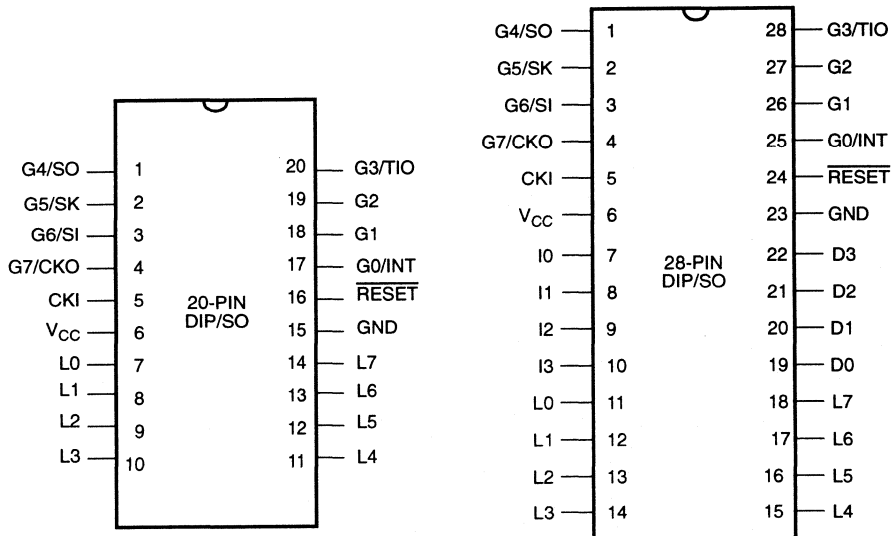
G4/SO 1
G5/SK 2
G6/SI 3
G7/CKO 4
CKI 5
$V_{CC}$ 6
L0 7
L1 8
L2 9
L3 10

20-PIN DIP/SO

20 G3/TIO
19 G2
18 G1
17 G0/INT
16 $\overline{RESET}$
15 GND
14 L7
13 L6
12 L5
11 L4

G4/SO 1
G5/SK 2
G6/SI 3
G7/CKO 4
CKI 5
$V_{CC}$ 6
I0 7
I1 8
I2 9
I3 10
L0 11
L1 12
L2 13
L3 14

28-PIN DIP/SO

28 G3/TIO
27 G2
26 G1
25 G0/INT
24 $\overline{RESET}$
23 GND
22 D3
21 D2
20 D1
19 D0
18 L7
17 L6
16 L5
15 L4